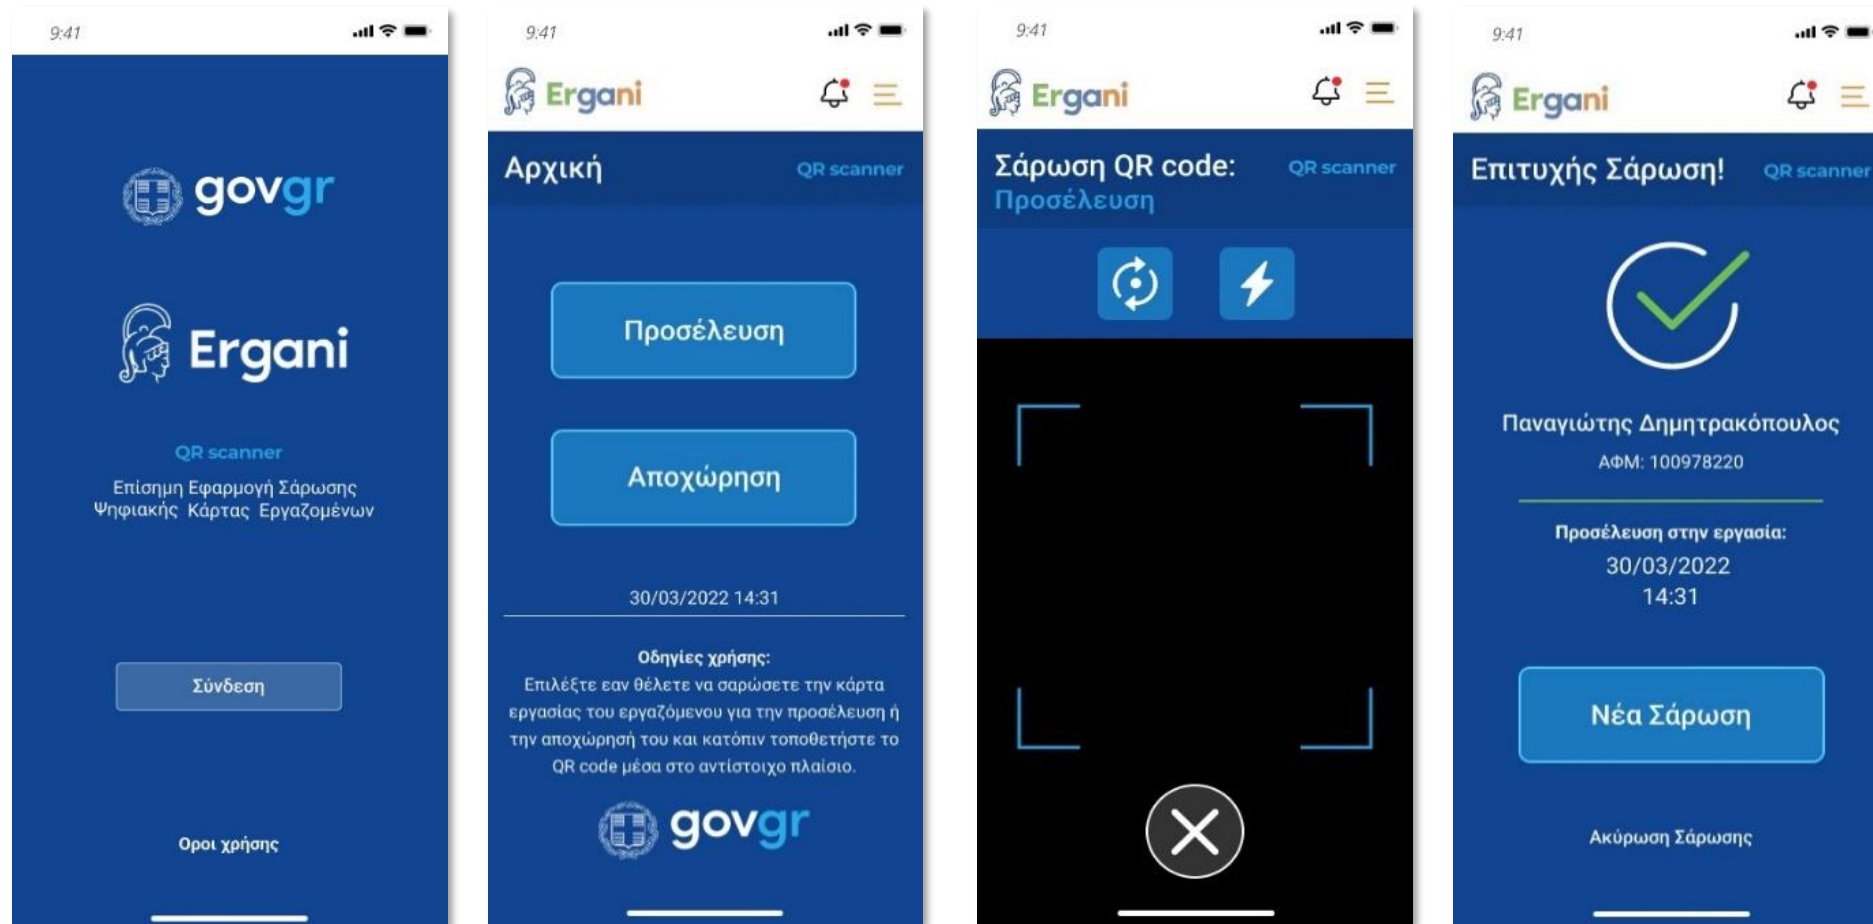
9:41

govgr

Ergani

QR scanner

Επίσημη Εφαρμογή Σάρωσης Ψηφιακής Κάρτας Εργαζομένων

Σύνδεση

Οροι χρήσης

9:41

Ergani

Αρχική

QR scanner

Προσέλευση

Αποχώρηση

30/03/2022 14:31

Οδηγίες χρήσης:
Επιλέξτε εαν θέλετε να σαρώσετε την κάρτα εργασίας του εργαζόμενου για την προσέλευση ή την αποχώρησή του και κατόπιν τοποθετήστε το QR code μέσα στο αντίστοιχο πλαίσιο.

govgr

9:41

Ergani

Σάρωση QR code:
Προσέλευση

QR scanner

9:41

Ergani

Επιτυχής Σάρωση!

QR scanner

Παναγιώτης Δημητρακόπουλος
ΑΦΜ: 100978220

Προσέλευση στην εργασία:
30/03/2022
14:31

Νέα Σάρωση

Ακύρωση Σάρωσης